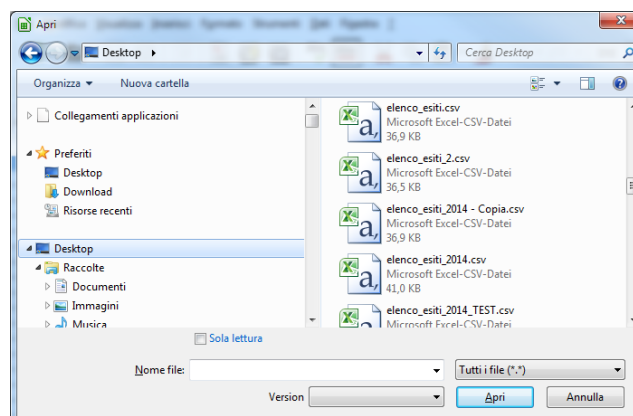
Apri

Desktop ▸

Cerca Desktop

Organizza ▾ Nuova cartella

Collegamenti applicazioni

Preferiti
Desktop
Download
Risorse recenti

Desktop
Raccolte
Documenti
Immagini
Musica

elenco_esiti.csv
Microsoft Excel-CSV-Datei
36,9 KB

elenco_esiti_2.csv
Microsoft Excel-CSV-Datei
36,5 KB

elenco_esiti_2014 - Copia.csv
Microsoft Excel-CSV-Datei
36,9 KB

elenco_esiti_2014.csv
Microsoft Excel-CSV-Datei
41,0 KB

elenco_esiti_2014_TEST.csv
Microsoft Excel-CSV-Datei

Sola lettura

Nome file:

Tutti i file (*.*)

Version

Apri

Annulla